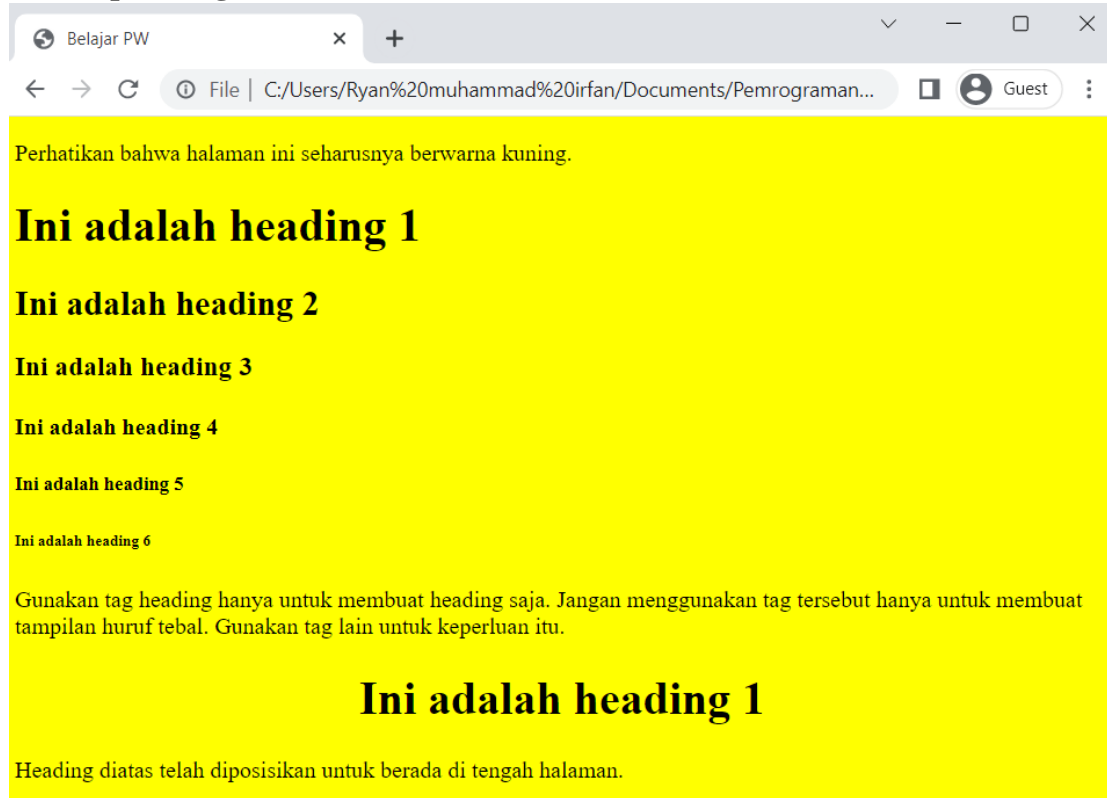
Belajar PW

File | C:/Users/Ryan%20muhammad%20irfan/Documents/Pemrograman...

Guest

Perhatikan bahwa halaman ini seharusnya berwarna kuning.

Ini adalah heading 1

Ini adalah heading 2

Ini adalah heading 3

Ini adalah heading 4

Ini adalah heading 5

Ini adalah heading 6

Gunakan tag heading hanya untuk membuat heading saja. Jangan menggunakan tag tersebut hanya untuk membuat tampilan huruf tebal. Gunakan tag lain untuk keperluan itu.

Ini adalah heading 1

Heading diatas telah diposisikan untuk berada di tengah halaman.